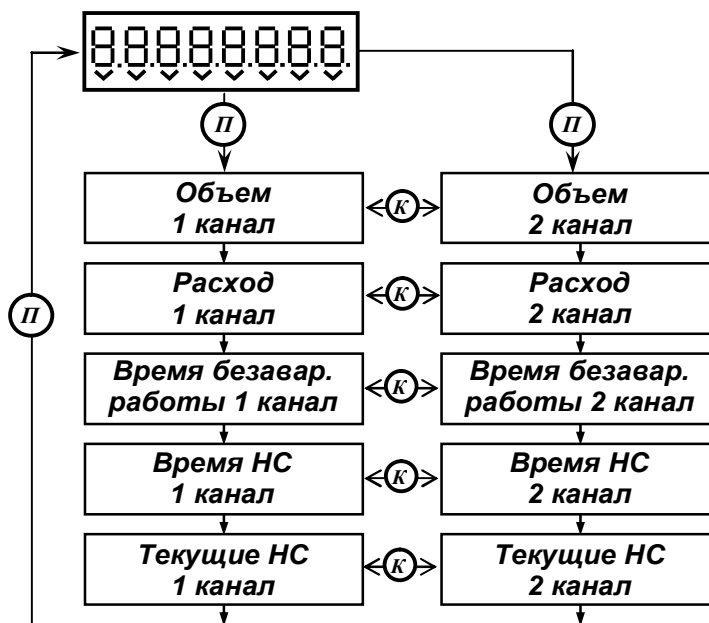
8.8.8.8.8.8.8.8.

П

П

П

Объем 1 канал

К

Объем 2 канал

Расход 1 канал

К

Расход 2 канал

Время безавар. работы 1 канал

К

Время безавар. работы 2 канал

Время НС 1 канал

К

Время НС 2 канал

Текущие НС 1 канал

К

Текущие НС 2 канал